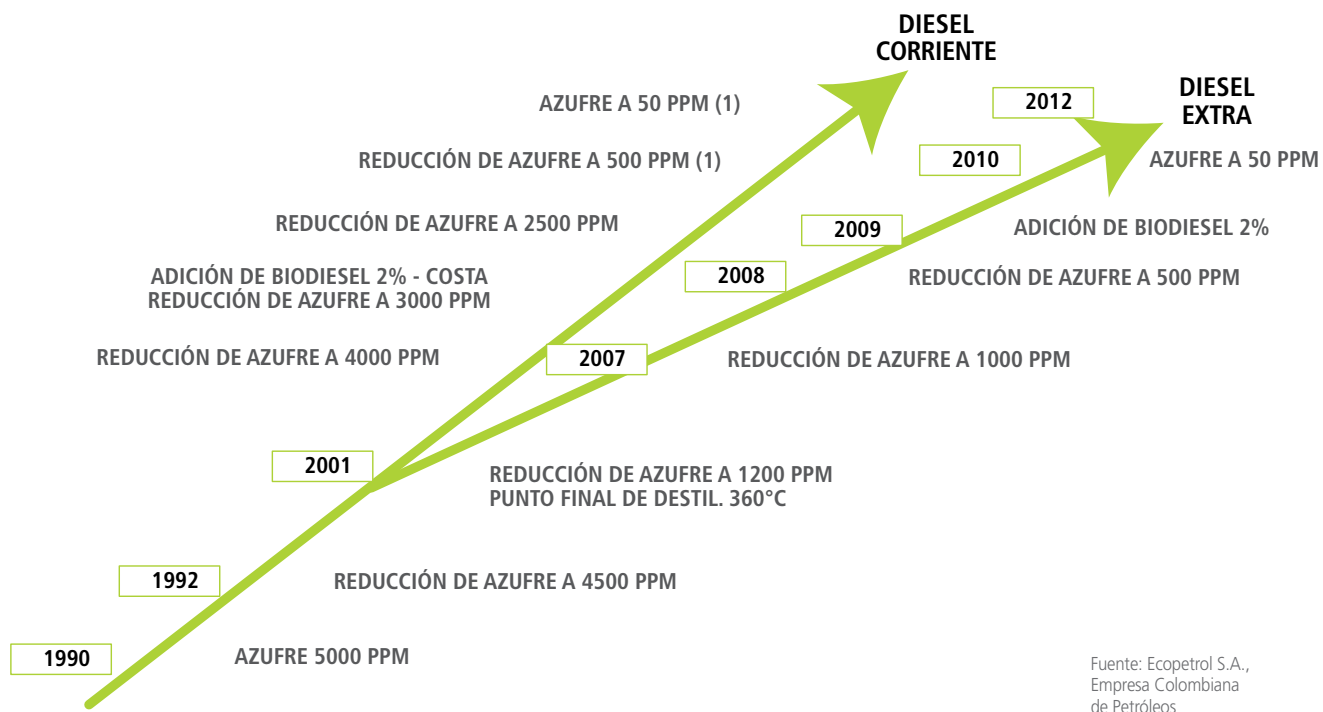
DIESEL CORRIENTE

DIESEL EXTRA

AZUFRE A 50 PPM (1)

2012

REDUCCIÓN DE AZUFRE A 500 PPM (1)

2010

AZUFRE A 50 PPM

REDUCCIÓN DE AZUFRE A 2500 PPM

2009

ADICIÓN DE BIODIESEL 2%

ADICIÓN DE BIODIESEL 2% - COSTA
REDUCCIÓN DE AZUFRE A 3000 PPM

2008

REDUCCIÓN DE AZUFRE A 500 PPM

REDUCCIÓN DE AZUFRE A 4000 PPM

2007

REDUCCIÓN DE AZUFRE A 1000 PPM

2001

REDUCCIÓN DE AZUFRE A 1200 PPM
PUNTO FINAL DE DESTIL. 360°C

1992

REDUCCIÓN DE AZUFRE A 4500 PPM

1990

AZUFRE 5000 PPM

Fuente: Ecopetrol S.A., Empresa Colombiana de Petróleos